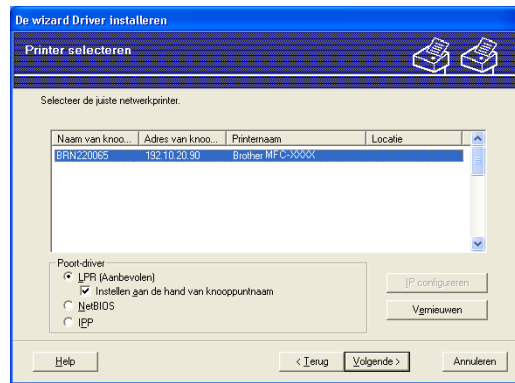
De wizard Driver installeren

Printer selecteren

Selecteer de juiste netwerkprinter.

| Naam van knoo... | Adres van knoo... | Printernaam | Locatie |
|---|---|---|---|
| BRN220065 | 192.10.20.90 | Brother MFC-XXXX | |

Poort-driver
LPR (Aanbevolen)
Instellen aan de hand van knooppuntnaam
NetBIOS
IPP

IP configureren
Vernieuwen

Help
< Terug
Volgende >
Annuleren